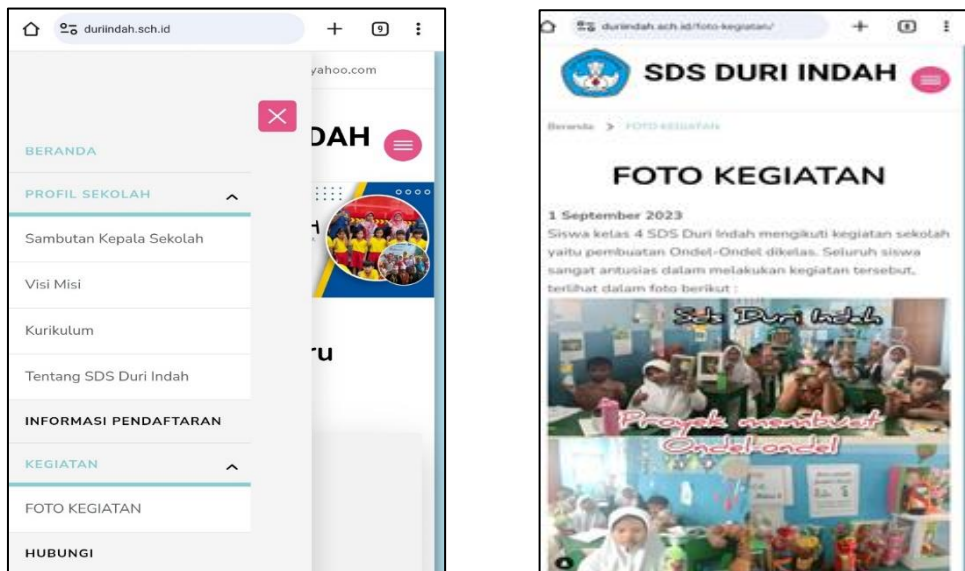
duriindah.sch.id

9

yahoo.com

DAH

BERANDA

PROFIL SEKOLAH

Sambutan Kepala Sekolah

Visi Misi

Kurikulum

Tentang SDS Duri Indah

INFORMASI PENDAFTARAN

KEGIATAN

FOTO KEGIATAN

HUBUNGI

ru

duriindah.sch.id/foto-kegiatan/

SDS DURI INDAH

Beranda > FOTO KEGIATAN

FOTO KEGIATAN

1 September 2023

Siswa kelas 4 SDS Duri Indah mengikuti kegiatan sekolah yaitu pembuatan Ondel-Ondel dikelas. Seluruh siswa sangat antusias dalam melakukan kegiatan tersebut, terlihat dalam foto berikut :

Sds Duri Indah

Proyek membuat Ondel-ondel